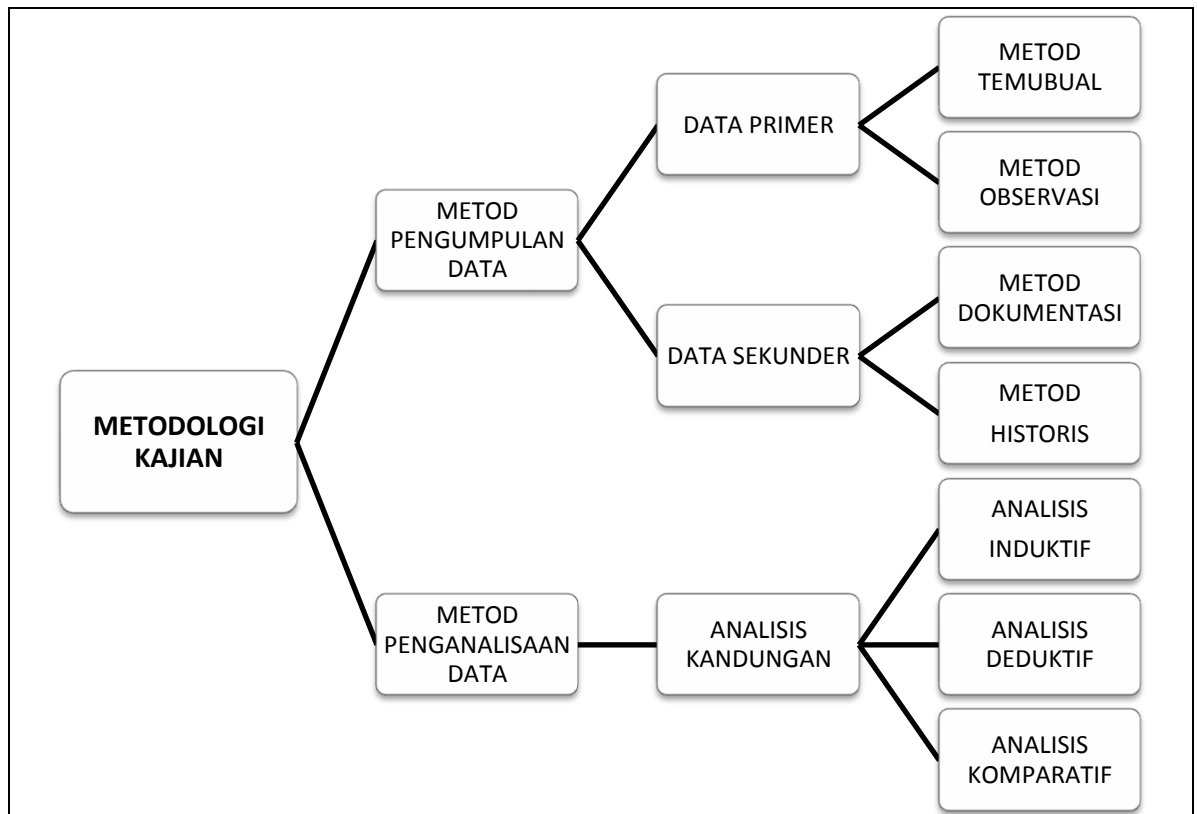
METODOLOGI KAJIAN

METOD PENGUMPULAN DATA

DATA PRIMER

METOD TEMUBUAL

METOD OBSERVASI

DATA SEKUNDER

METOD DOKUMENTASI

METOD HISTORIS

METOD PENGANALISAAN DATA

ANALISIS KANDUNGAN

ANALISIS INDUKTIF

ANALISIS DEDUKTIF

ANALISIS KOMPARATIF